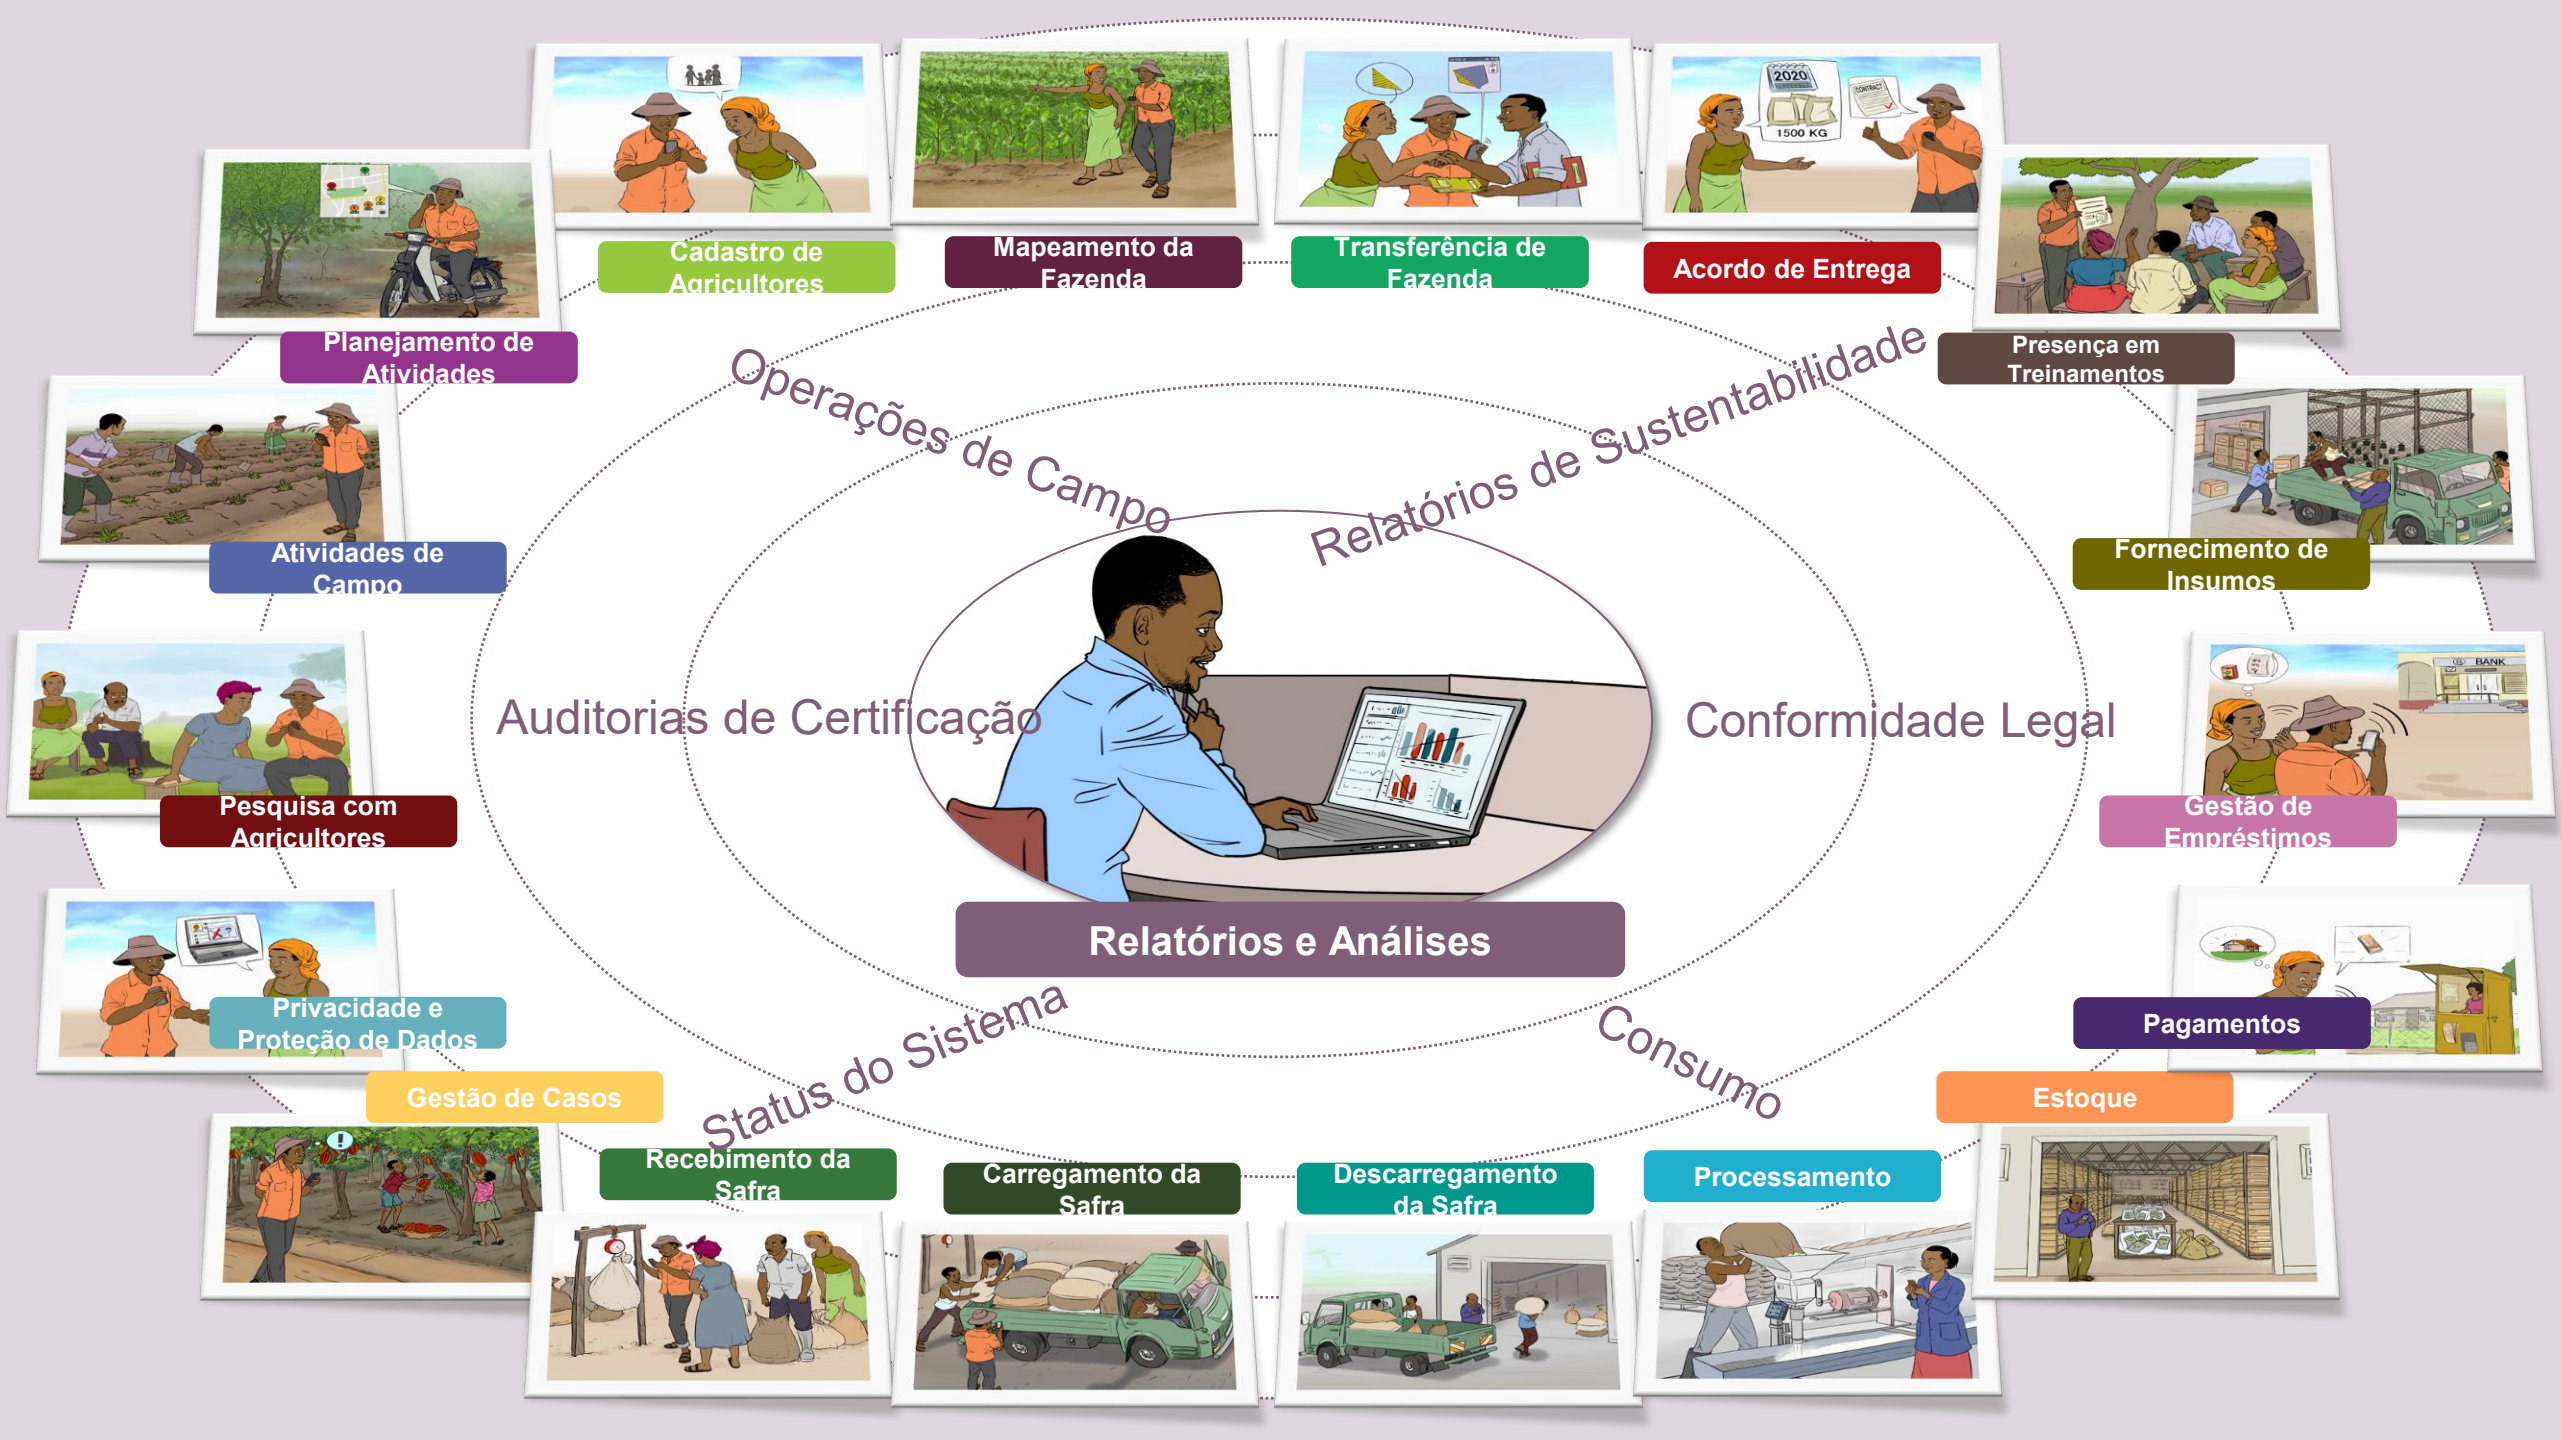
Cadastro de Agricultores

Mapeamento da Fazenda

Transferência de Fazenda

2020

1500 KG

CONTRACT

Acordo de Entrega

Planejamento de Atividades

Presença em Treinamentos

Atividades de Campo

Fornecimento de Insumos

Operações de Campo

Relatórios de Sustentabilidade

Auditorias de Certificação

Conformidade Legal

BANK

Pesquisa com Agricultores

Gestão de Empréstimos

Relatórios e Análises

Privacidade e Proteção de Dados

Pagamentos

Gestão de Casos

Status do Sistema

Consumo

Estoque

Recebimento da Safra

Carregamento da Safra

Descarregamento da Safra

Processamento